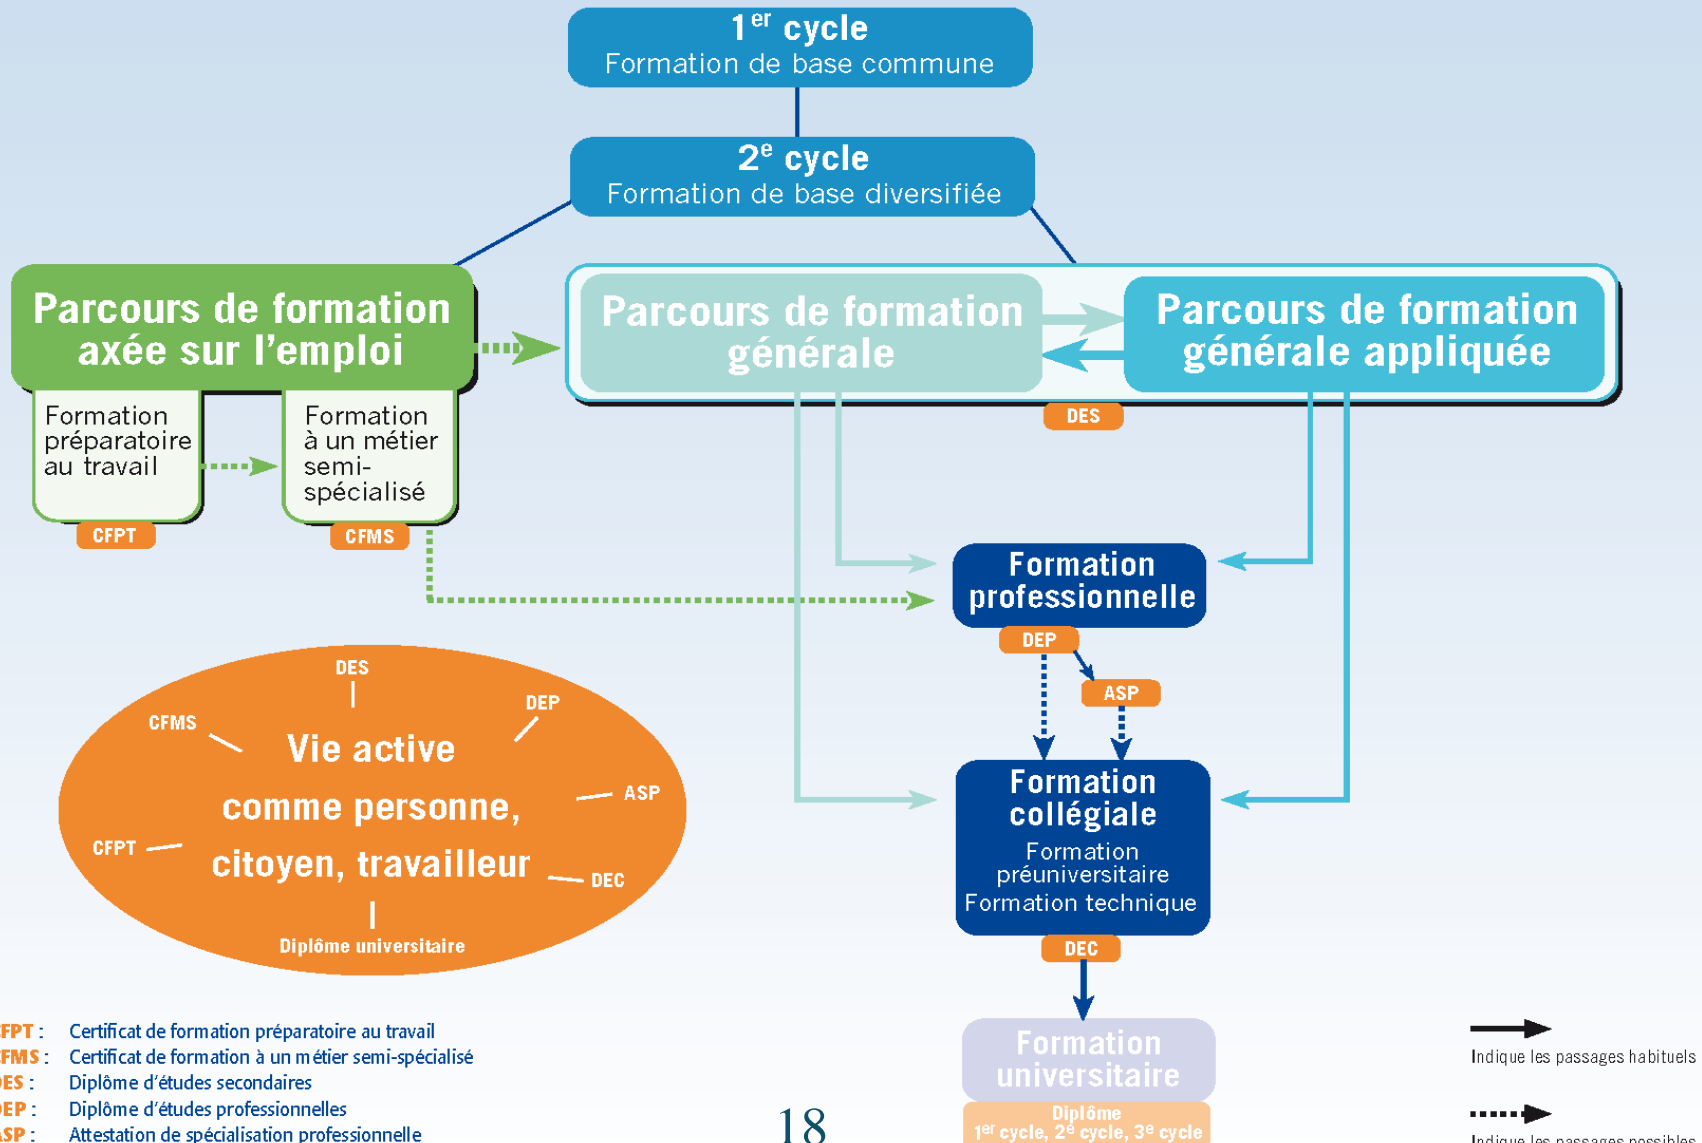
$1^{er}$ cycle
Formation de base commune

$2^{e}$ cycle
Formation de base diversifiée

Parcours de formation axée sur l'emploi

Formation préparatoire au travail

CFPT

Formation à un métier semi-spécialisé

CFMS

Parcours de formation générale

Parcours de formation générale appliquée

DES

Formation professionnelle

DEP

ASP

Formation collégiale
Formation préuniversitaire
Formation technique

DEC

Formation universitaire

Diplôme
$1^{er}$ cycle, $2^{e}$ cycle, $3^{e}$ cycle

DES
CFMS
DEP
Vie active
comme personne,
citoyen, travailleur
ASP
CFPT
DEC
Diplôme universitaire

FPT : Certificat de formation préparatoire au travail
FMS : Certificat de formation à un métier semi-spécialisé
ES : Diplôme d'études secondaires
EP : Diplôme d'études professionnelles
SP : Attestation de spécialisation professionnelle

18

Indique les passages habituels

Indique les passages possibles